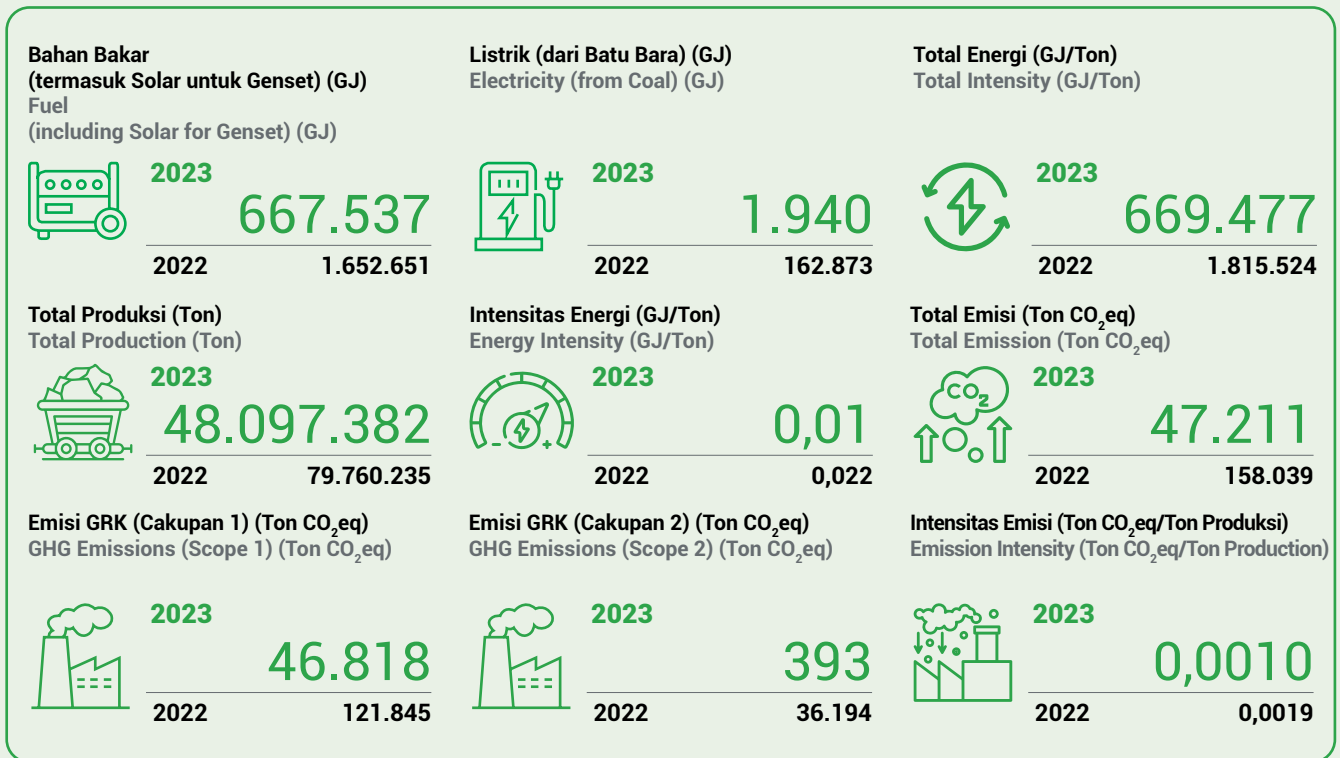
Bahan Bakar
(termasuk Solar untuk Genset) (GJ)
Fuel
(including Solar for Genset) (GJ)

2023
667.537
2022 1.652.651

Listrik (dari Batu Bara) (GJ)
Electricity (from Coal) (GJ)

2023
1.940
2022 162.873

Total Energi (GJ/Ton)
Total Intensity (GJ/Ton)

2023
669.477
2022 1.815.524

Total Produksi (Ton)
Total Production (Ton)

2023
48.097.382
2022 79.760.235

Intensitas Energi (GJ/Ton)
Energy Intensity (GJ/Ton)

2023
0,01
2022 0,022

Total Emisi (Ton $CO_2$eq)
Total Emission (Ton $CO_2$eq)

$CO_2$

2023
47.211
2022 158.039

Emisi GRK (Cakupan 1) (Ton $CO_2$eq)
GHG Emissions (Scope 1) (Ton $CO_2$eq)

2023
46.818
2022 121.845

Emisi GRK (Cakupan 2) (Ton $CO_2$eq)
GHG Emissions (Scope 2) (Ton $CO_2$eq)

2023
393
2022 36.194

Intensitas Emisi (Ton $CO_2$eq/Ton Produksi)
Emission Intensity (Ton $CO_2$eq/Ton Production)

2023
0,0010
2022 0,0019